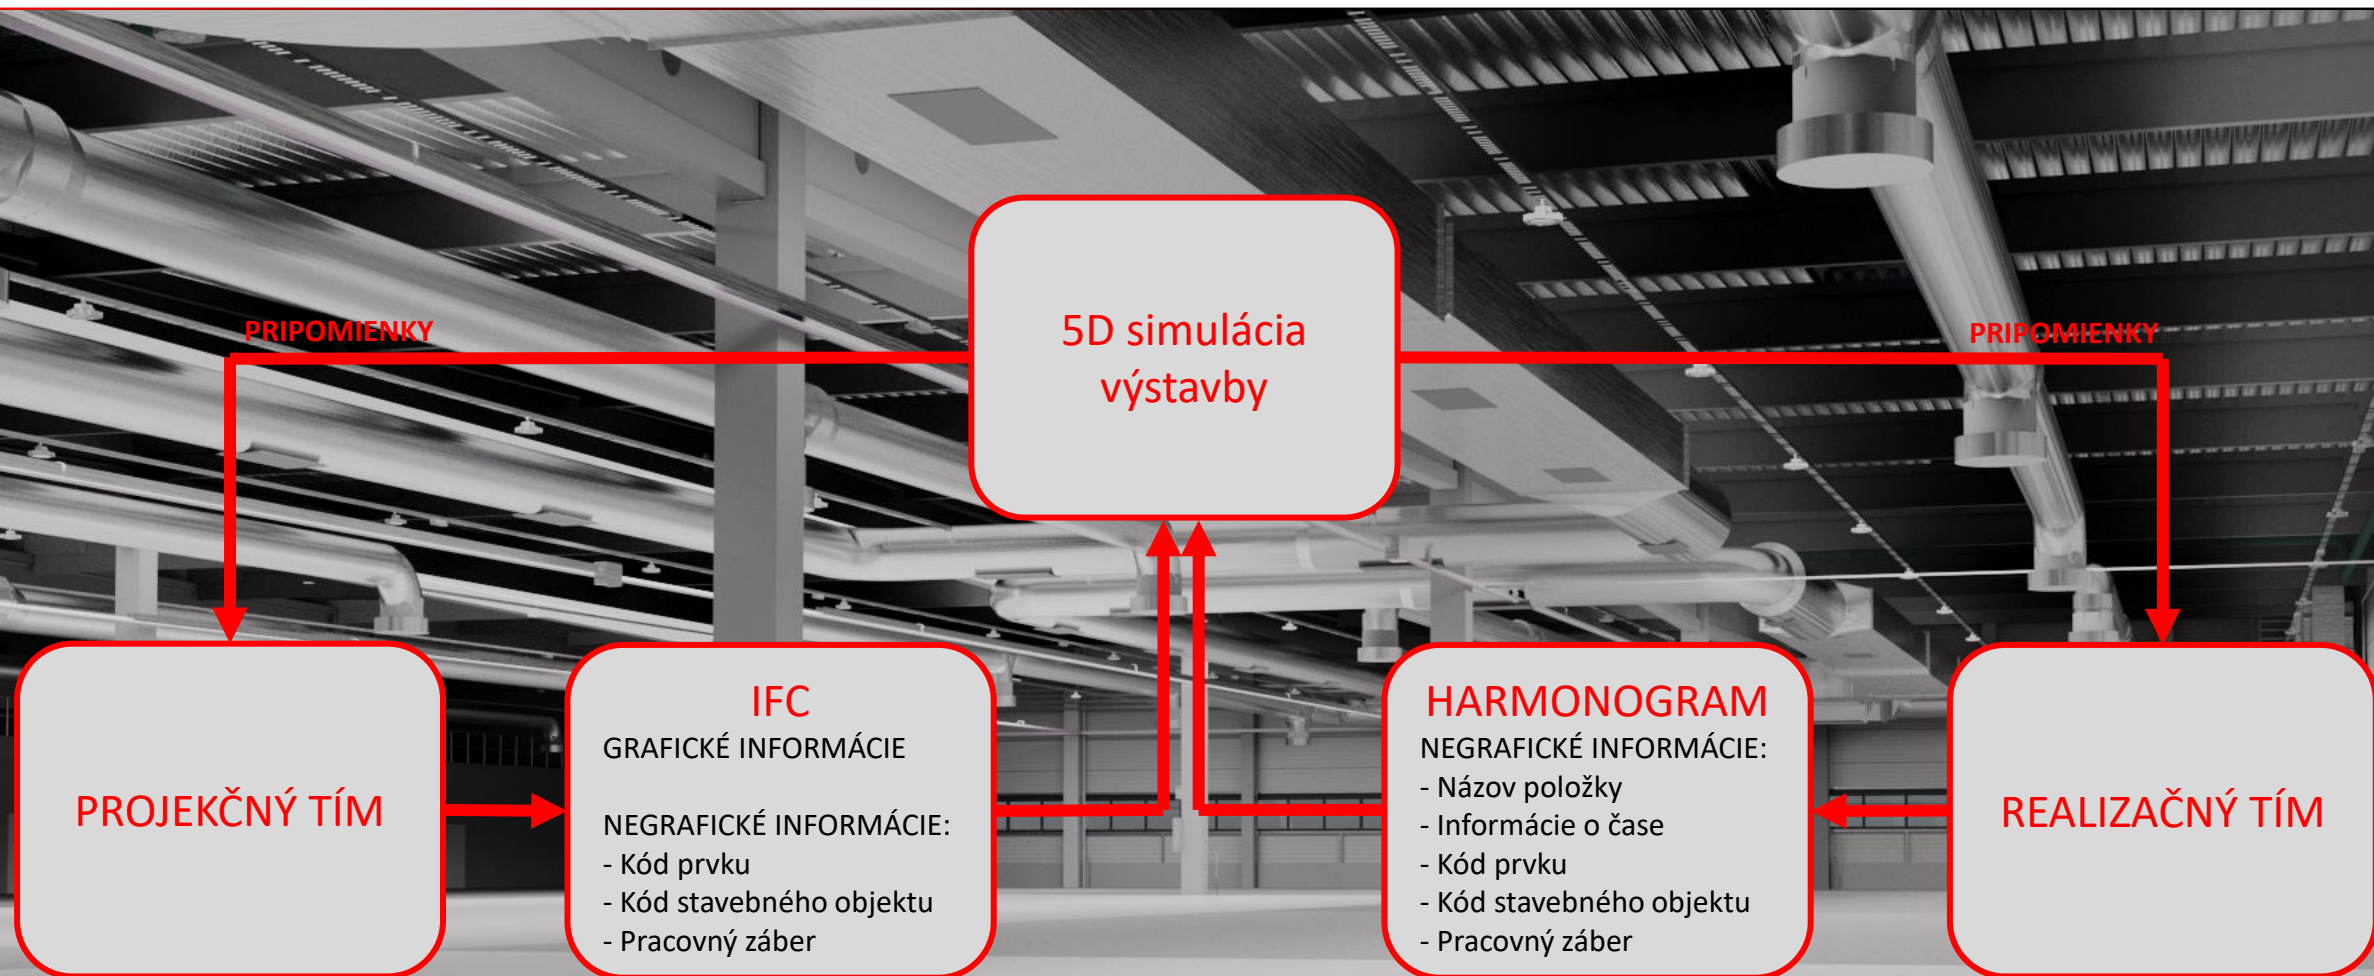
PRIPOMIENKY

5D simulácia výstavby

PRIPOMIENKY

PROJEKČNÝ TÍM

IFC
GRAFICKÉ INFORMÁCIE

NEGRAFICKÉ INFORMÁCIE:
- Kód prvku
- Kód stavebného objektu
- Pracovný záber

HARMONOGRAM
NEGRAFICKÉ INFORMÁCIE:
- Názov položky
- Informácie o čase
- Kód prvku
- Kód stavebného objektu
- Pracovný záber

REALIZAČNÝ TÍM